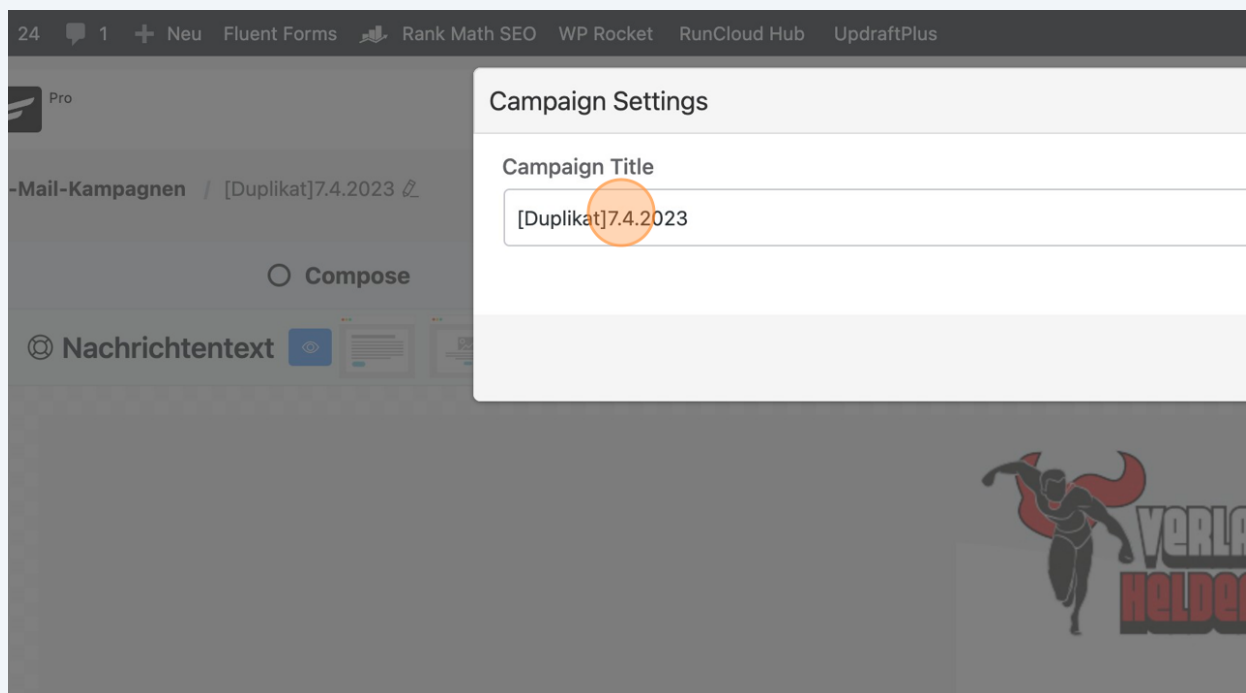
24 1 + Neu Fluent Forms Rank Math SEO WP Rocket RunCloud Hub UpdraftPlus

Pro

-Mail-Kampagnen / [Duplikat]7.4.2023

Compose

Nachrichtentext

Campaign Settings

Campaign Title

[Duplikat]7.4.2023

VERLA
HELDE